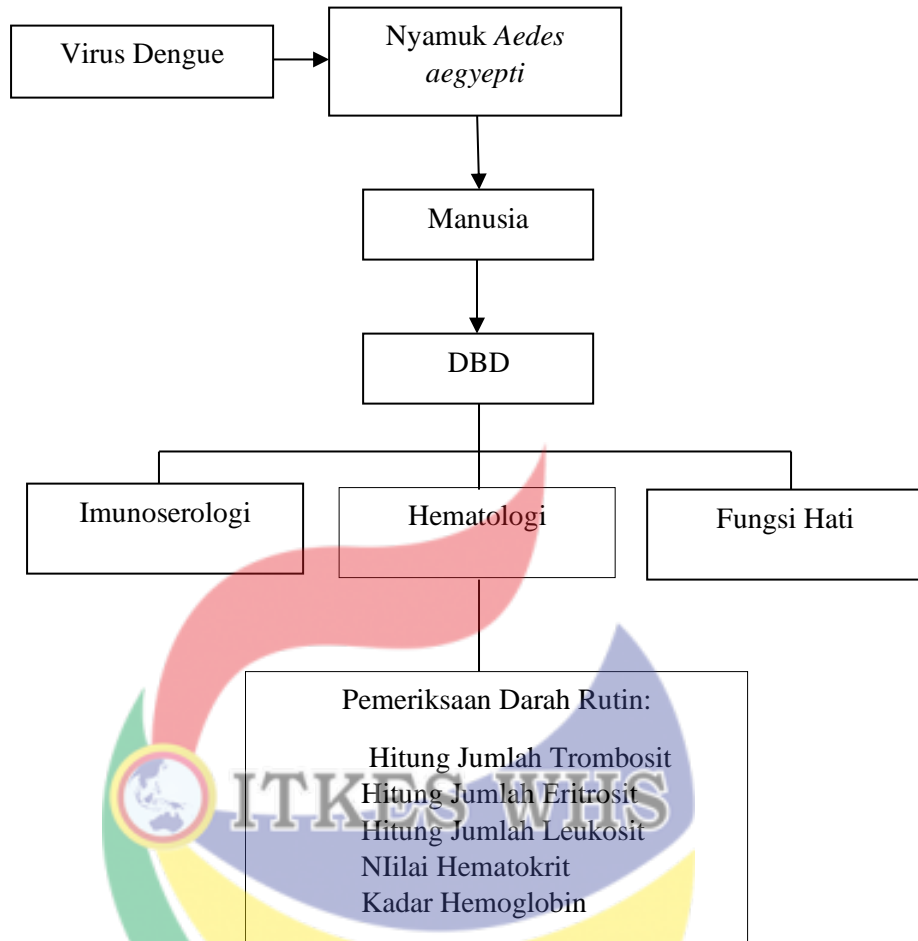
Virus Dengue

Nyamuk *Aedes aegyepti*

Manusia

DBD

Imunoserologi

Hematologi

Fungsi Hati

Pemeriksaan Darah Rutin:

Hitung Jumlah Trombosit
Hitung Jumlah Eritrosit
Hitung Jumlah Leukosit
NIilai Hematokrit
Kadar Hemoglobin

ITKES WHS